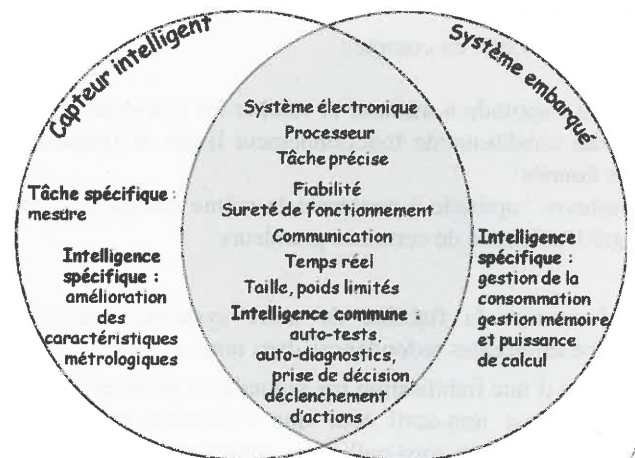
Capteur intelligent

Système embarqué

Tâche spécifique : mesure

Intelligence spécifique : amélioration des caractéristiques métrologiques

Système électronique
Processeur
Tâche précise
Fiabilité
Sureté de fonctionnement
Communication
Temps réel
Taille, poids limités
Intelligence commune : auto-tests, auto-diagnostics, prise de décision déclenchement d'actions

Intelligence spécifique : gestion de la consommation gestion mémoire et puissance de calcul